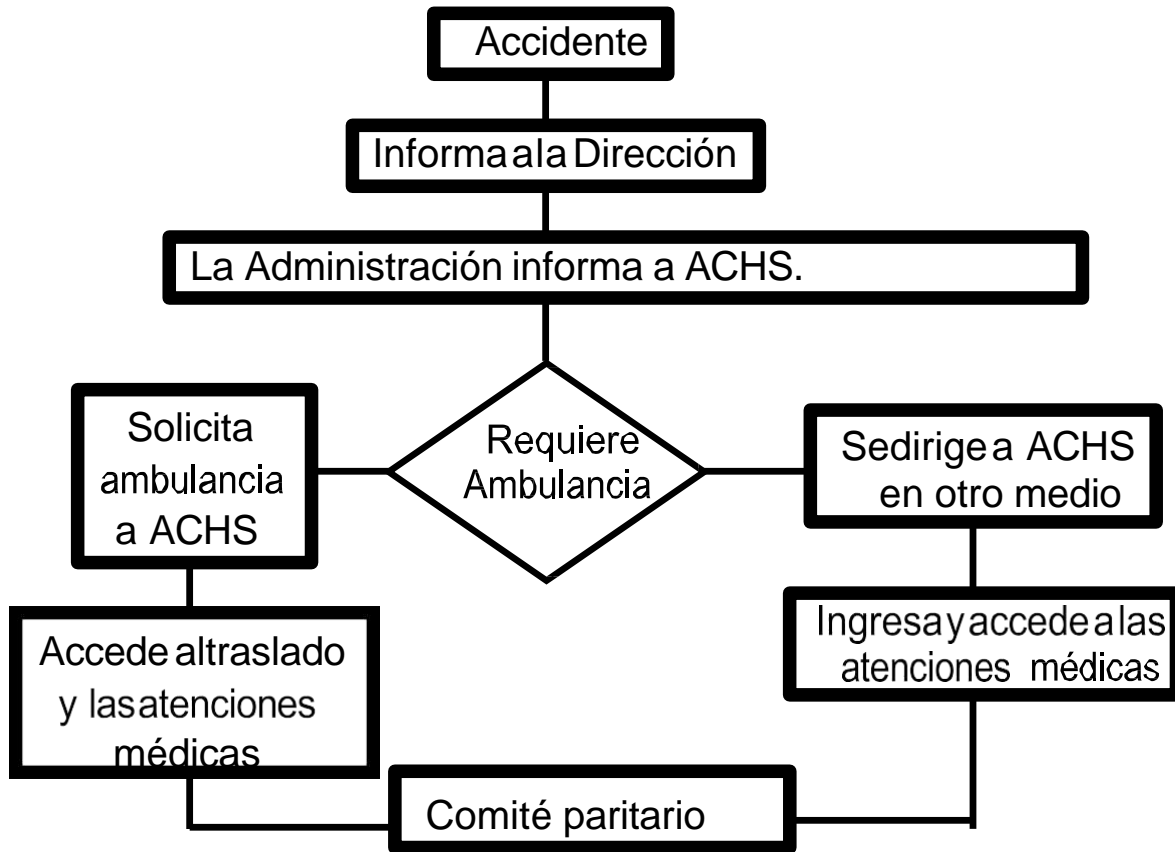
Accidente

Informaala Dirección

La Administración informa a ACHS.

Solicita ambulancia a ACHS

Requiere Ambulancia

Sedirigea ACHS en otro medio

Accede altraslado y lasatenciones médicas

Ingresayaccedealas atenciones médicas

Comité paritario